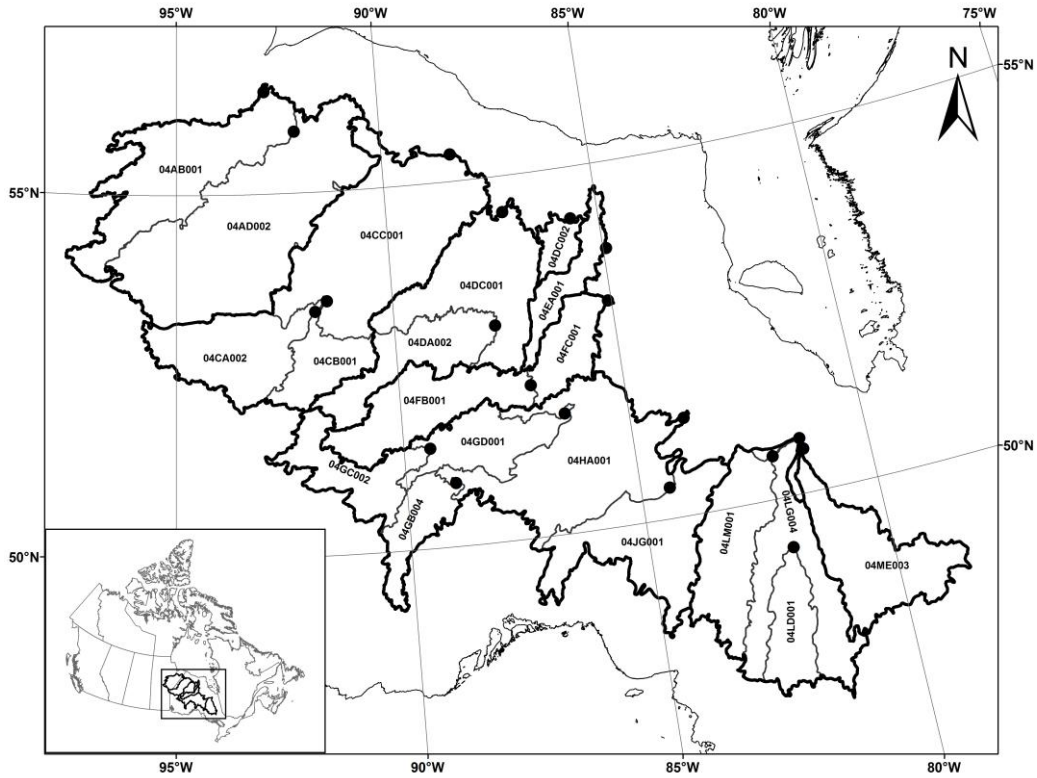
95°W 90°W 85°W 80°W 75°W

N

55°N

55°N

04AB001

04AD002

04CC001

04DC002

04DC001

04EA001

04FC001

04CA002

04CB001

04DA002

04FB001

04GD001

04HA001

50°N

04GC002

04GB004

04JG001

04LM001

04LG004

04ME003

04LD001

50°N

95°W 90°W 85°W 80°W